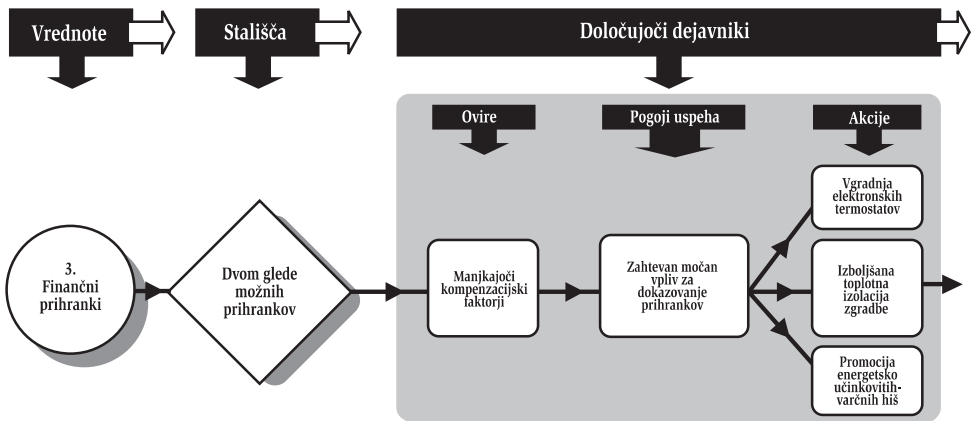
Vrednote

Stališča

Določujoči dejavniki

Ovire

Pogoji uspeha

Akcije

3. Finančni prihranki

Dvom glede možnih prihrankov

Manjkajoči kompenzacijski faktorji

Zahtevan močan vpliv za dokazovanje prihrankov

Vgradnja elektronskih termostatov

Izboljšana toplotna izolacija zgradbe

Promocija energetsko učinkovitih-varčnih hiš